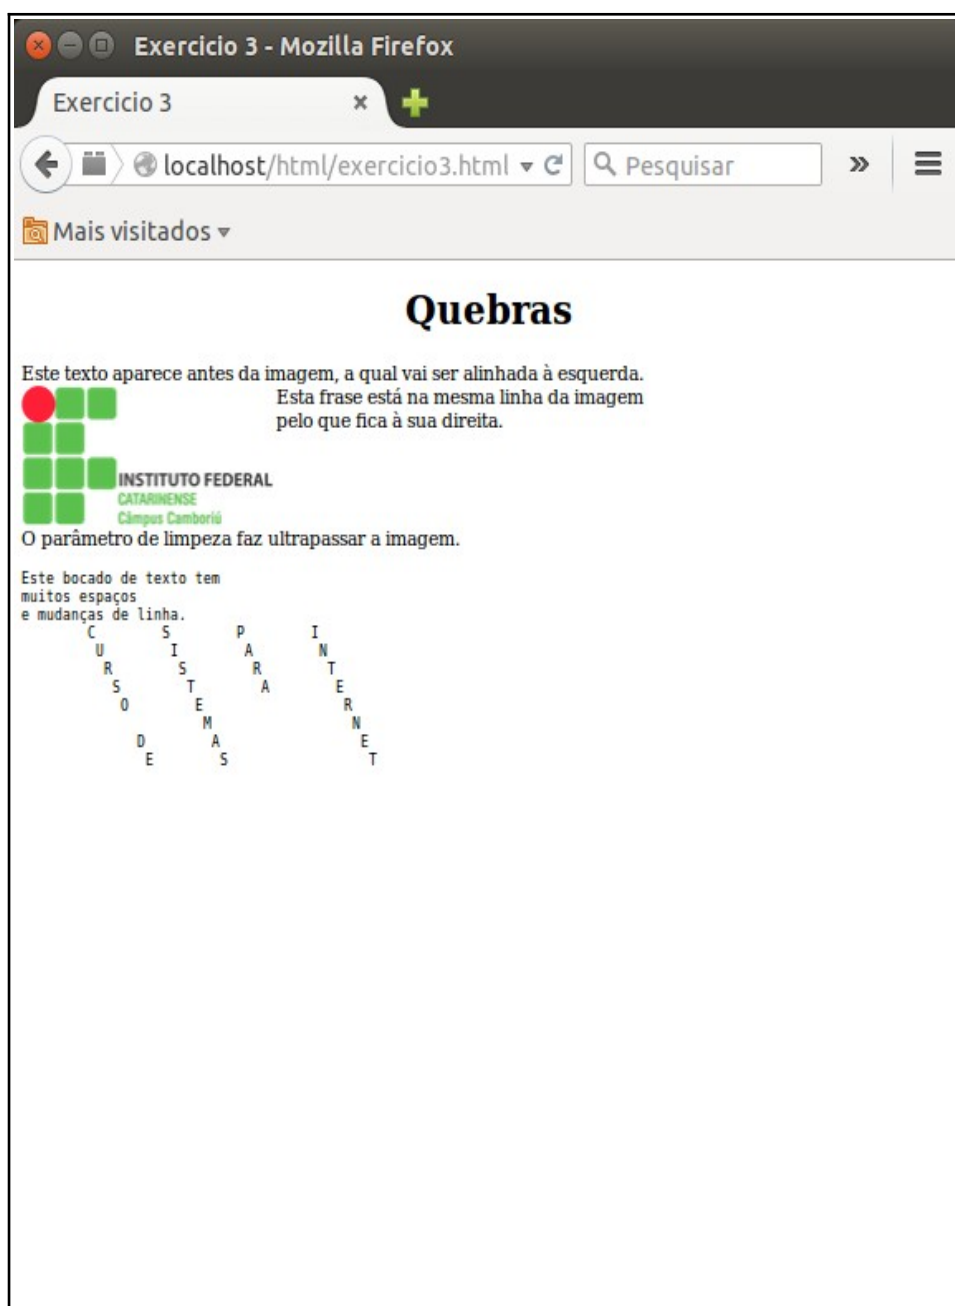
Exercicio 3 - Mozilla Firefox

Exercicio 3 ×

localhost/html/exercicio3.html

Pesquisar

»

Mais visitados

Quebras

Este texto aparece antes da imagem, a qual vai ser alinhada à esquerda.

Esta frase está na mesma linha da imagem pelo que fica à sua direita.

INSTITUTO FEDERAL
CATARINENSE
Câmpus Camboriú

O parâmetro de limpeza faz ultrapassar a imagem.

Este bocado de texto tem
muitos espaços
e mudanças de linha.

C S P I
U I A N
R S R T
S T A E
O E R
M N
D A E
E S T